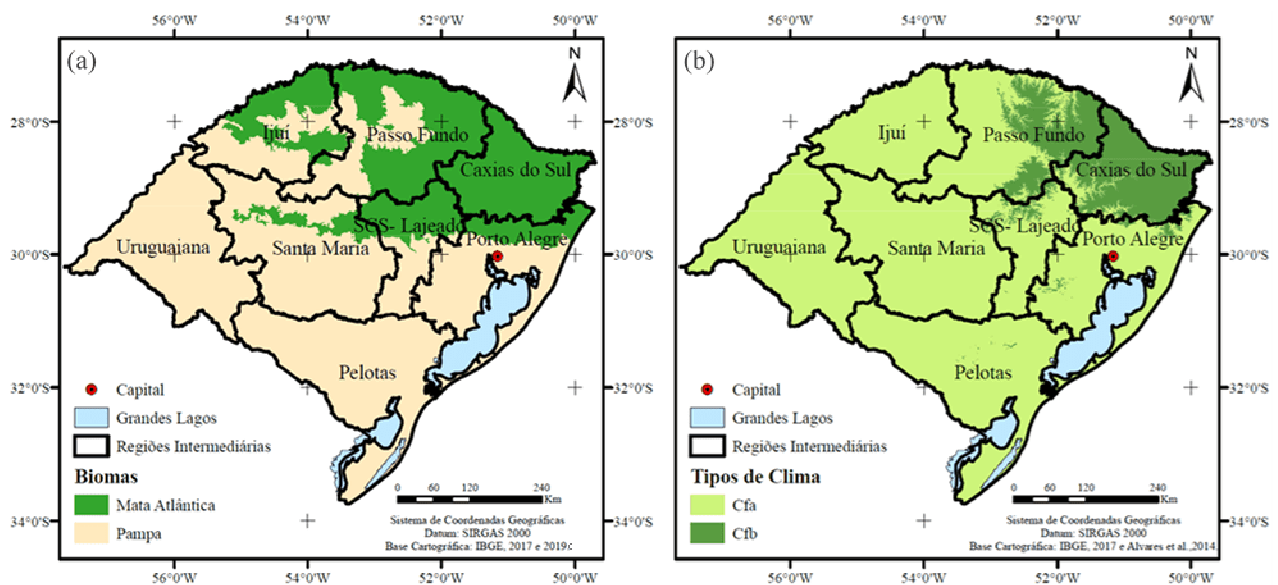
56°0'W 54°0'W 52°0'W 50°0'W

(a)

N

28°0'S 28°0'S

Ijuí
Passo Fundo
Caxias do Sul
SCS- Lajeado
Uruguaiana
Santa Maria
Porto Alegre

30°0'S 30°0'S

Pelotas

32°0'S 32°0'S

Capital
Grandes Lagos
Regiões Intermediárias

Biomas
Mata Atlântica
Pampa

0 60 120 240 Km

34°0'S 34°0'S

Sistema de Coordenadas Geográficas
Datum: SIRGAS 2000
Base Cartográfica: IBGE, 2017 e 2019c

56°0'W 54°0'W 52°0'W 50°0'W

56°0'W 54°0'W 52°0'W 50°0'W

(b)

N

28°0'S 28°0'S

Ijuí
Passo Fundo
Caxias do Sul
SCS- Lajeado
Uruguaiana
Santa Maria
Porto Alegre

30°0'S 30°0'S

Pelotas

32°0'S 32°0'S

Capital
Grandes Lagos
Regiões Intermediárias

Tipos de Clima
Cfa
Cfb

0 60 120 240 Km

34°0'S 34°0'S

Sistema de Coordenadas Geográficas
Datum: SIRGAS 2000
Base Cartográfica: IBGE, 2017 e Alvares et al.,2014.

56°0'W 54°0'W 52°0'W 50°0'W